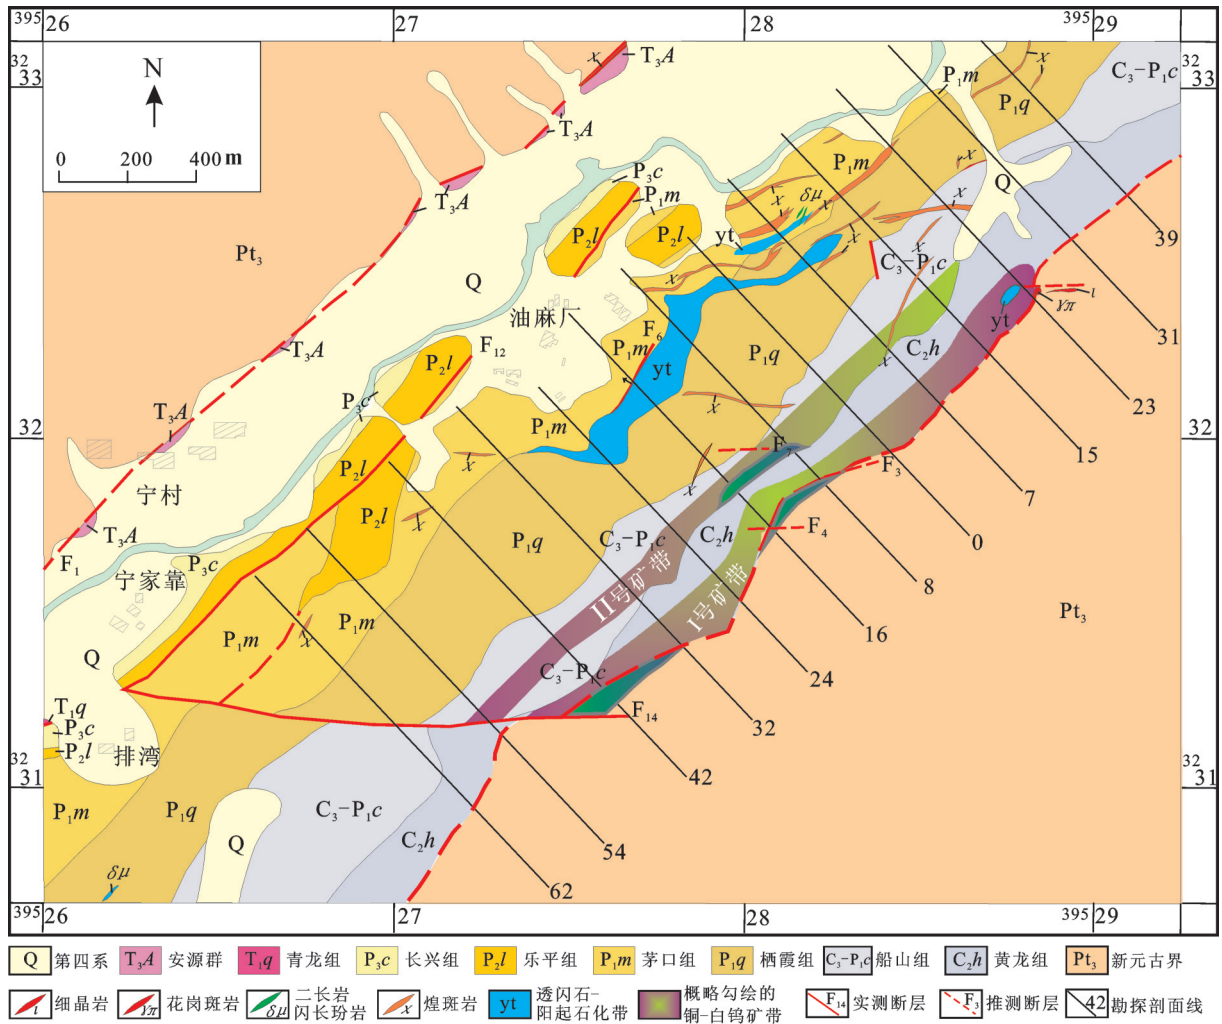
395 26 27 28 395 29

32 33 N 0 200 400 m 32 33

$T_3A$ $T_3A$ $T_3A$ $T_3A$ $T_3A$ $T_3A$

$P_3c$ $P_1m$ $P_2l$ $P_2l$ yt $\delta\mu$ $P_1m$ $P_1m$ $P_1q$ $C_3-P_1c$ Q

$Pt_3$ Q 油麻厂 $F_{12}$ $P_2l$ $F_6$ $P_1m$ yt $P_1q$ $C_3-P_1c$ $C_2h$ yt $\gamma\pi$ $l$

39 31 23 15 7 0 8 16 24 32 42 54 62

32 $P_3c$ $P_1m$ $F_7$ $F_3$ 32

宁村 $P_2l$ $P_2l$ $P_1q$ $C_3-P_1c$ $C_2h$ $F_4$ $Pt_3$

$F_1$ 宁家靠 $P_3c$ II号矿带 I号矿带

Q $P_1m$ $P_1m$ $C_3-P_1c$ $F_{14}$

$T_1q$ $P_3c$ $P_2l$ 排湾

32 31 $P_1m$ $P_1q$ Q $C_3-P_1c$ $C_2h$ $\delta\mu$ 32 31

395 26 27 28 395 29

Q 第四系 $T_3A$ 安源群 $T_1q$ 青龙组 $P_3c$ 长兴组 $P_2l$ 乐平组 $P_1m$ 茅口组 $P_1q$ 栖霞组 $C_3-P_1c$ 船山组 $C_2h$ 黄龙组 $Pt_3$ 新元古界

$l$ 细晶岩 $\gamma\pi$ 花岗斑岩 $\delta\mu$ 二长岩 闪长玢岩 $x$ 煌斑岩 yt 透闪石-阳起石化带 概略勾绘的铜-白钨矿带 $F_{14}$ 实测断层 $F_3$ 推测断层 42 勘探剖面线